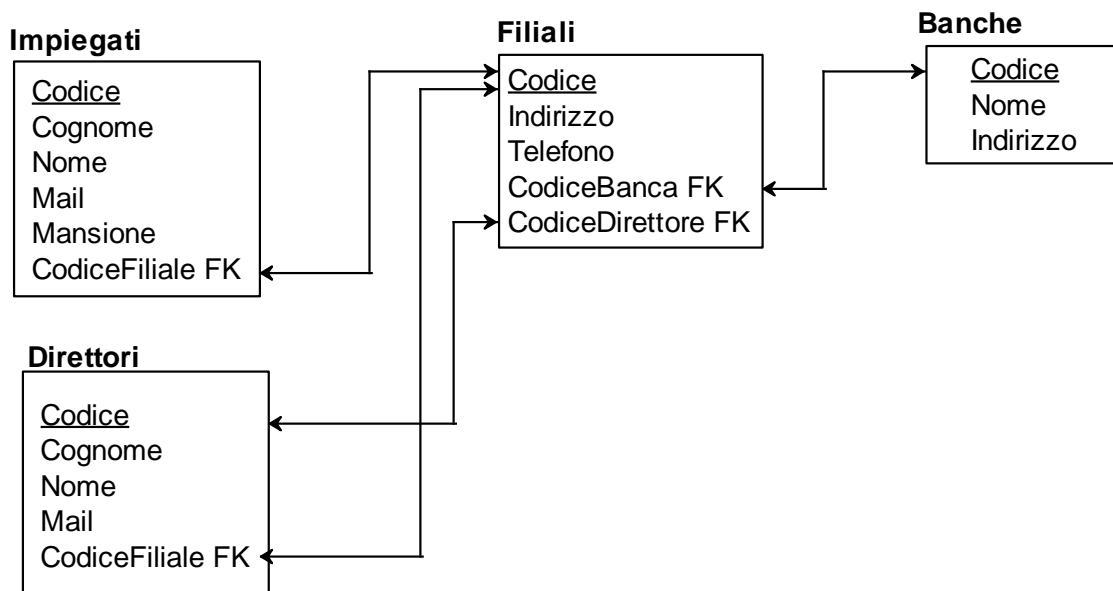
Impiegati
Codice
Cognome
Nome
Mail
Mansione
CodiceFiliale FK

Filiali
Codice
Indirizzo
Telefono
CodiceBanca FK
CodiceDirettore FK

Banche
Codice
Nome
Indirizzo

Direttori
Codice
Cognome
Nome
Mail
CodiceFiliale FK